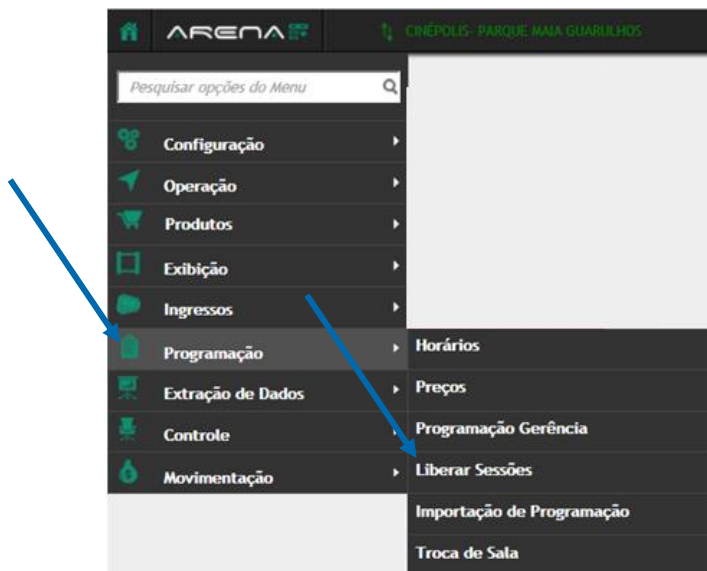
ARENA

CINÉPOLIS- PARQUE MAIA GUARULHOS

Pesquisar opções do Menu

Configuração
Operação
Produtos
Exibição
Ingressos
Programação
Extração de Dados
Controle
Movimentação

Horários
Preços
Programação Gerência
Liberar Sessões
Importação de Programação
Troca de Sala